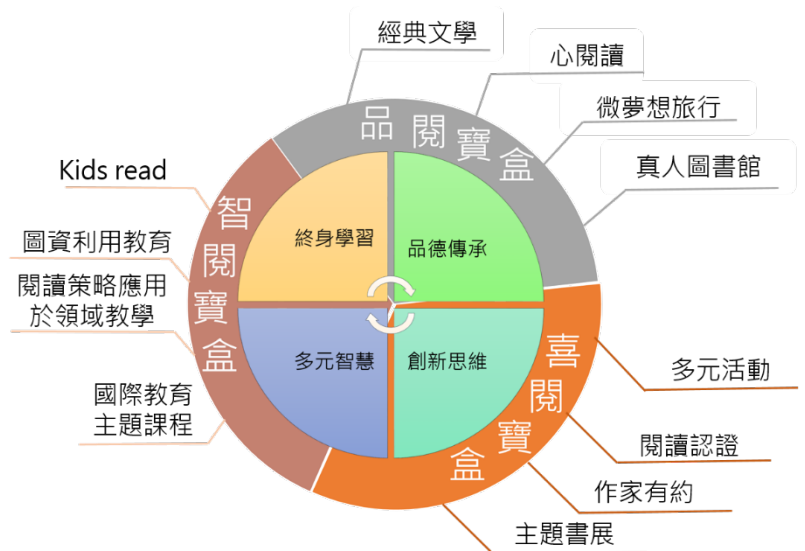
經典文學

心閱讀

微夢想旅行

真人圖書館

品閱寶盒

Kids read

圖資利用教育

閱讀策略應用於領域教學

國際教育主題課程

智閱寶盒

終身學習

品德傳承

多元智慧

創新思維

喜閱寶盒

多元活動

閱讀認證

作家有約

主題書展